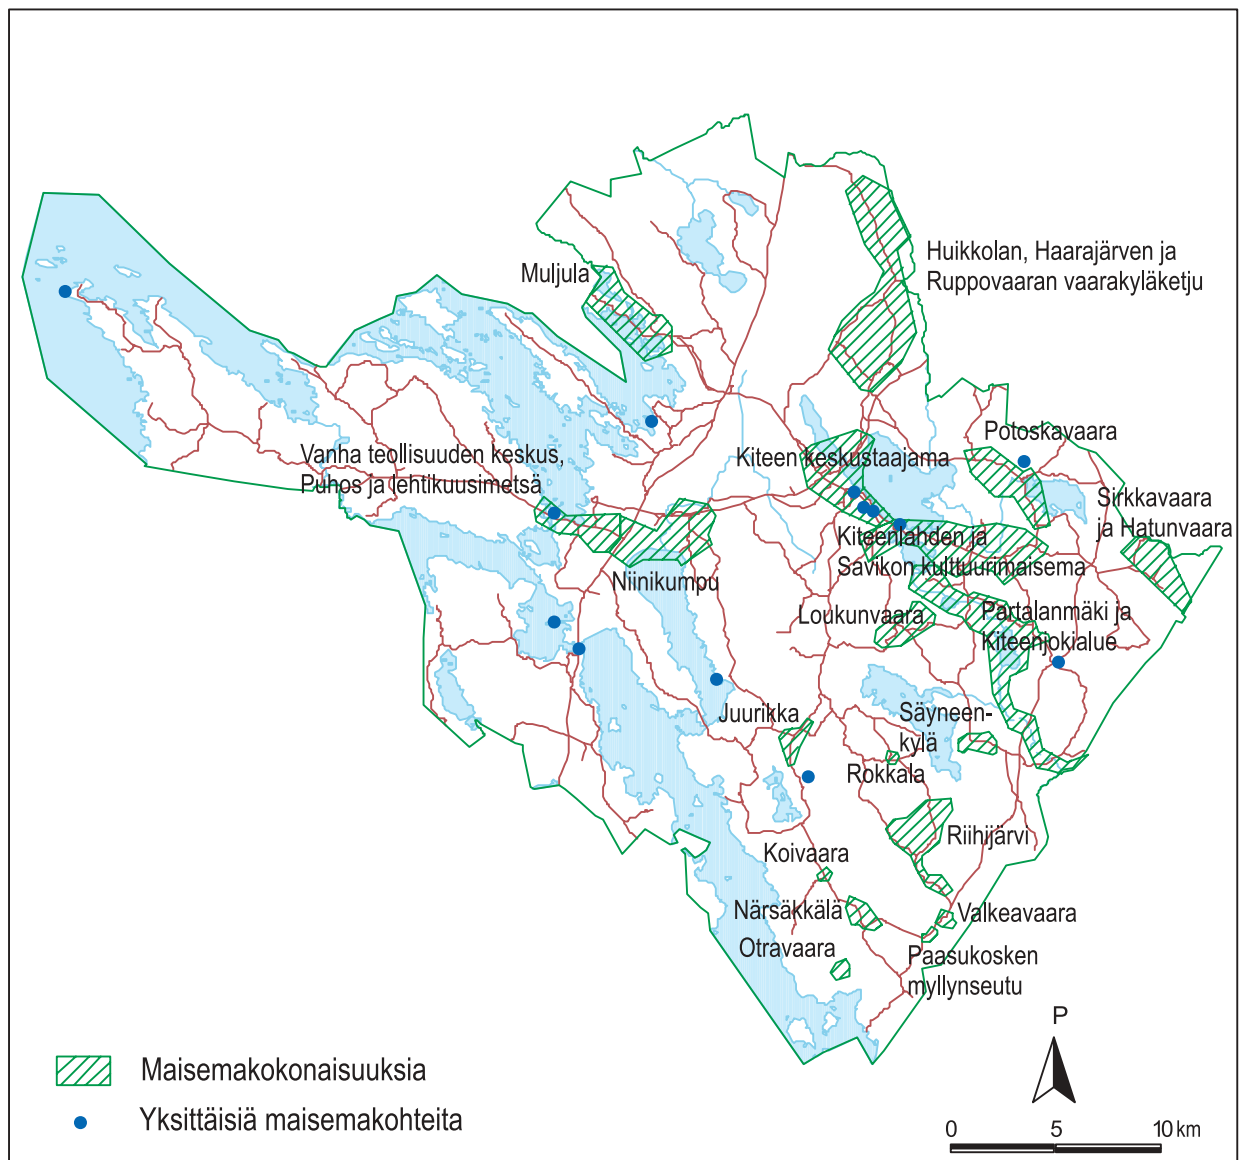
Muljula

Huikkolan, Haarajärven ja Ruppovaaran vaarakyläketju

Potoskavaara

Kiteen keskustaajama

Vanha teollisuuden keskus, Puhos ja lehtikuusimetsä

Sirkkavaara ja Hatunvaara

Kiteenlahden ja Savikon kulttuurimaisema

Niinikumpu

Loukunvaara

Partalanmäki ja Kiteenjokialue

Juurikka

Säyneenkylä

Rokkala

Riihijärvi

Koivaara

Närsäkkälä

Valkeavaara

Otravaara

Paasukosken myllynseutu

P

Maisemakokonaisuuksia

Yksittäisiä maisemakohteita

0 5 10 km